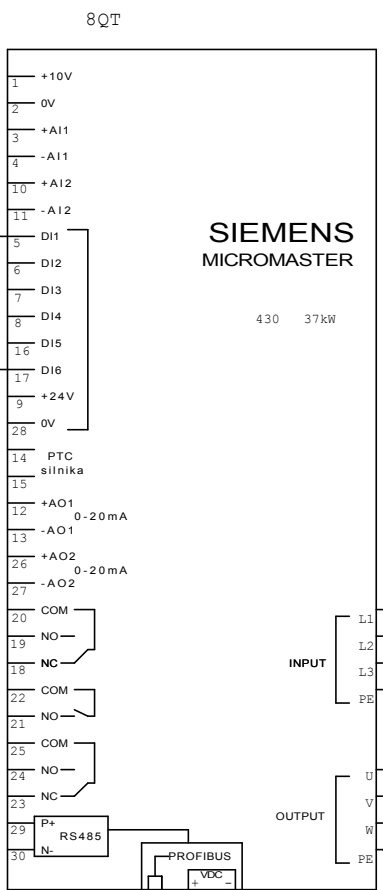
8QT

1 +10V
2 0V
3 +AI1
4 -AI1
10 +AI2
11 -AI2
5 DI1
6 DI2
7 DI3
8 DI4
16 DI5
17 DI6
9 +24V
28 0V
14 PTC silnika
15
12 +AO1 0-20mA
13 -AO1
26 +AO2 0-20mA
27 -AO2
20 COM
19 NO
18 NC
22 COM
21 NO
25 COM
24 NO
23 NC
29 P+ RS485
30 N-

SIEMENS
MICROMASTER

430 37kW

INPUT
L1
L2
L3
PE

OUTPUT
U
V
W
PE

PROFIBUS
VDC
+ -